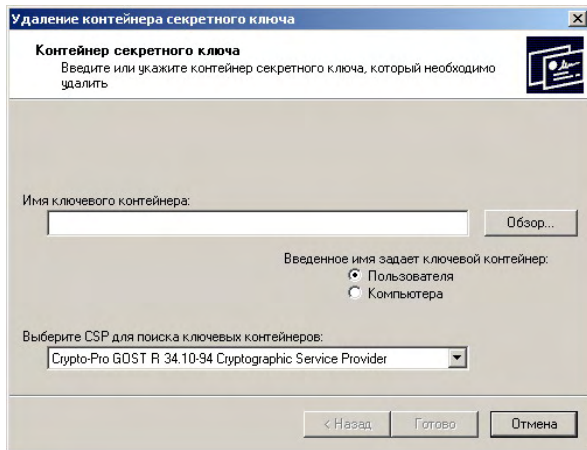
Удаление контейнера секретного ключа

Контейнер секретного ключа
Введите или укажите контейнер секретного ключа, который необходимо удалить

Имя ключевого контейнера:

Обзор...

Введенное имя задает ключевой контейнер:
Пользователя
Компьютера

Выберите CSP для поиска ключевых контейнеров:
Crypto-Pro GOST R 34.10-94 Cryptographic Service Provider

< Назад
Готово
Отмена